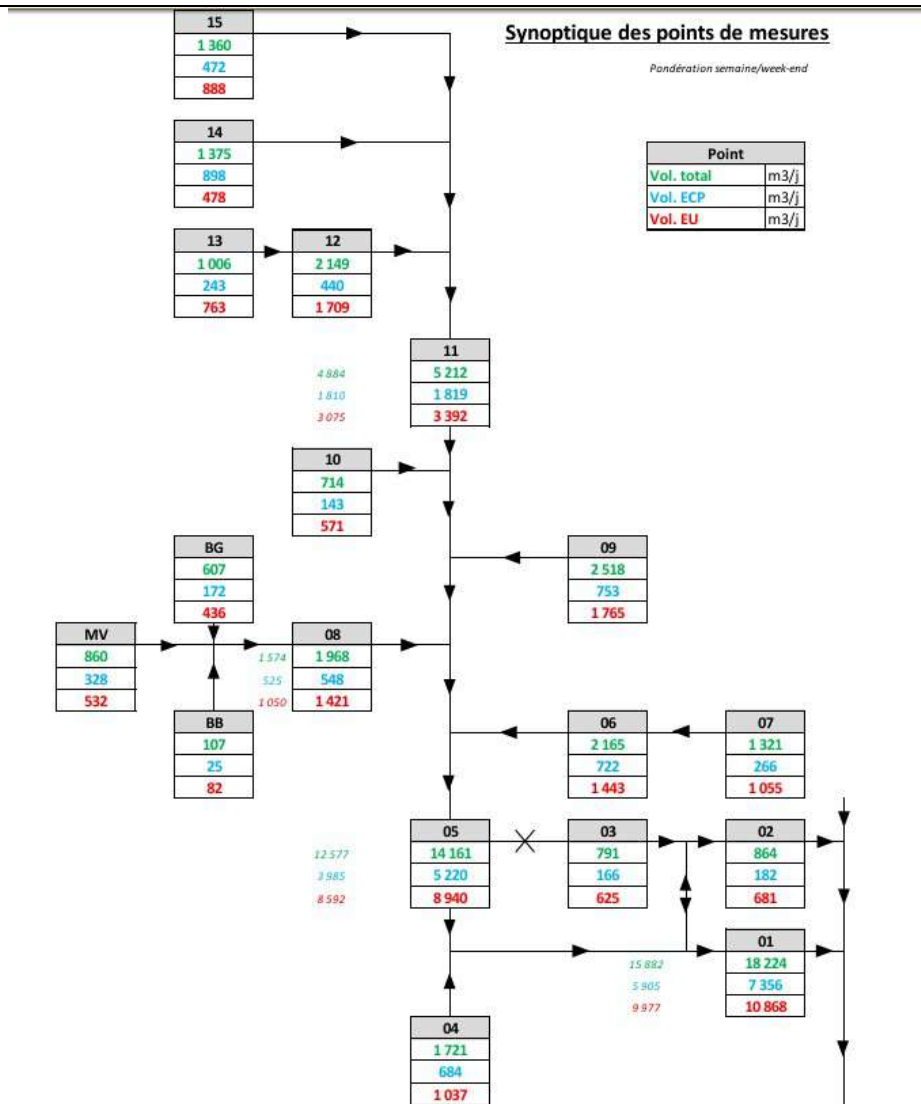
Synoptique des points de mesures

Pondération semaine/week-end

| Point | |
|---|---|
| Vol. total | m3/j |
| Vol. ECP | m3/j |
| Vol. EU | m3/j |

15
1 360
472
888

14
1 375
898
478

13
1 006
243
763

12
2 149
440
1 709

4 884
1 810
3 075

11
5 212
1 819
3 392

10
714
143
571

09
2 518
753
1 765

BG
607
172
436

MV
860
328
532

1 574
525
1 050

08
1 968
548
1 421

BB
107
25
82

06
2 165
722
1 443

07
1 321
266
1 055

12 577
3 985
8 592

05
14 161
5 220
8 940

03
791
166
625

02
864
182
681

01
18 224
7 356
10 868

15 882
5 905
9 977

04
1 721
684
1 037